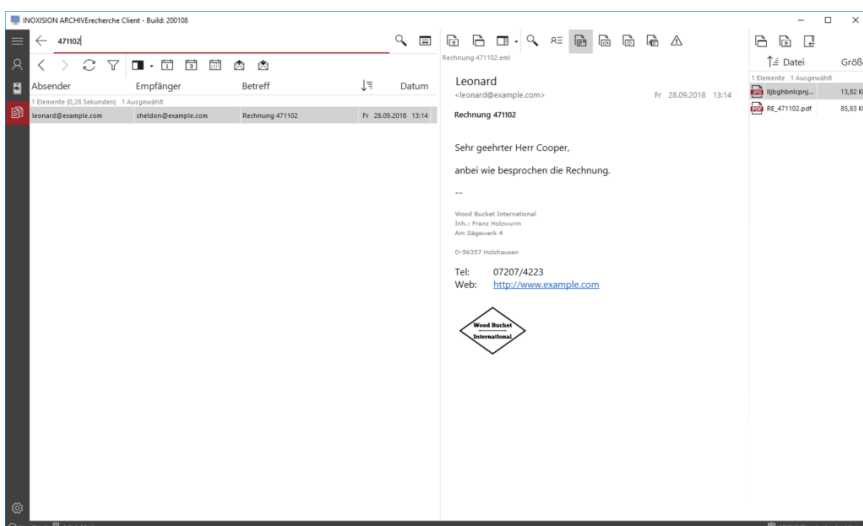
INOXISION ARCHIVErecherche Client - Build: 200108

471102

Absender | Empfänger | Betreff | Datum

1 Elemente (0,28 Sekunden) 1 Ausgewählt

| Absender | Empfänger | Betreff | Datum |
|---|---|---|---|
| leonard@example.com | sheldon@example.com | Rechnung 471102 | Fr 28.09.2018 13:14 |

Rechnung 471102.eml

Leonard
<leonard@example.com>
Fr 28.09.2018 13:14

Rechnung 471102

Sehr geehrter Herr Cooper,

anbei wie besprochen die Rechnung.

--

Wood Bucket International
Inh.: Franz Holzwurm
Am Sägewerk 4

D-56357 Holzhausen

Tel: 07207/4223
Web: http://www.example.com

Wood Bucket International

Datei | Größe

1 Elemente 1 Ausgewählt

| Datei | Größe |
|---|---|
| lljbghbnlcpnj... | 13,82 K |
| RE_471102.pdf | 85,83 K |